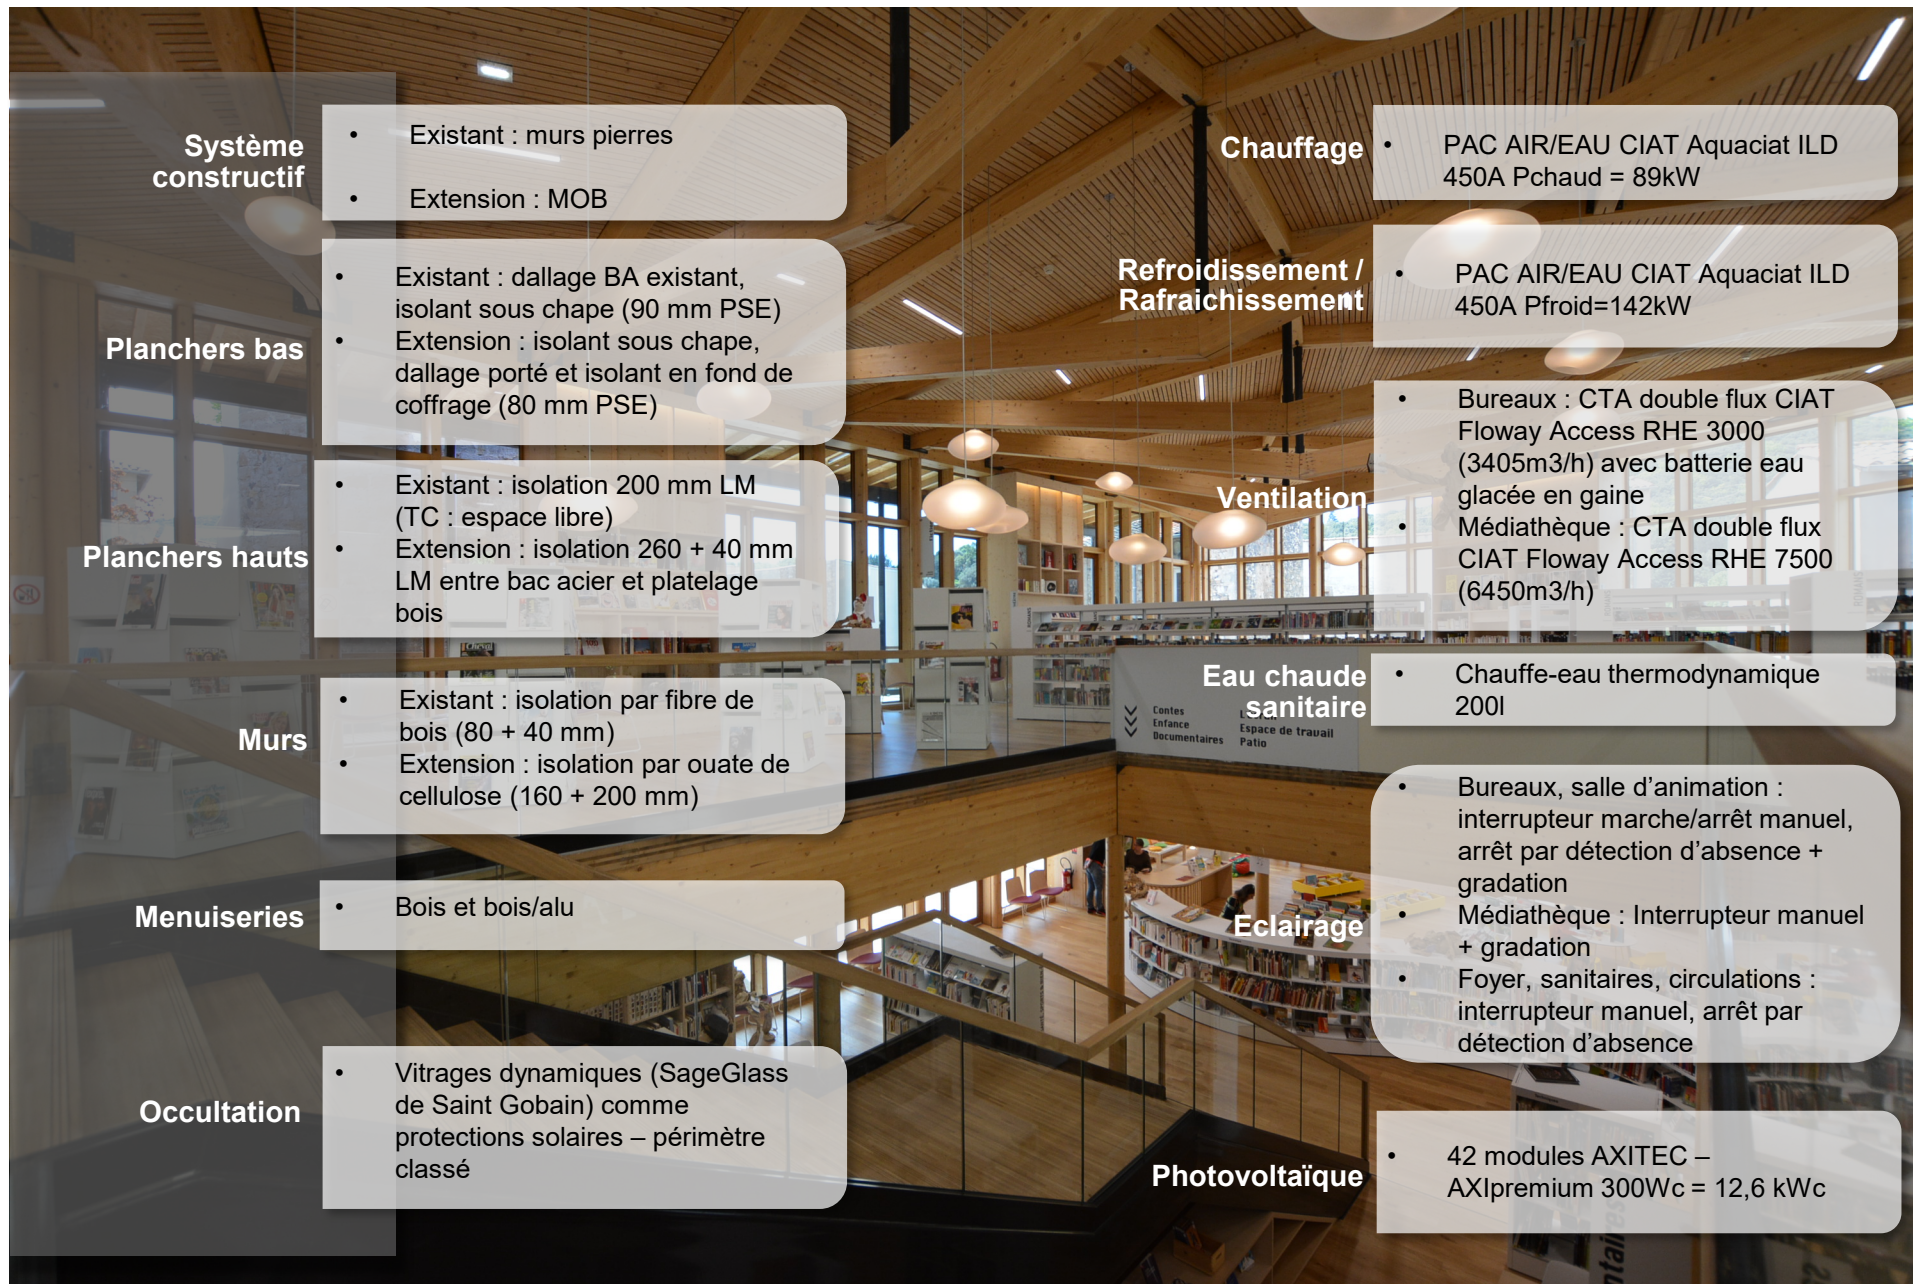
Système constructif
- Existant : murs pierres
- Extension : MOB

Planchers bas
- Existant : dallage BA existant, isolant sous chape (90 mm PSE)
- Extension : isolant sous chape, dallage porté et isolant en fond de coffrage (80 mm PSE)

Planchers hauts
- Existant : isolation 200 mm LM (TC : espace libre)
- Extension : isolation 260 + 40 mm LM entre bac acier et platelage bois

Murs
- Existant : isolation par fibre de bois (80 + 40 mm)
- Extension : isolation par ouate de cellulose (160 + 200 mm)

Menuiseries
- Bois et bois/alu

Occultation
- Vitrages dynamiques (SageGlass de Saint Gobain) comme protections solaires – périmètre classé

Chauffage
- PAC AIR/EAU CIAT Aquaciat ILD 450A Pchaud = 89kW

Refroidissement / Rafraichissement
- PAC AIR/EAU CIAT Aquaciat ILD 450A Pfroid=142kW

Ventilation
- Bureaux : CTA double flux CIAT Floway Access RHE 3000 (3405m3/h) avec batterie eau glacée en gaine
- Médiathèque : CTA double flux CIAT Floway Access RHE 7500 (6450m3/h)

Eau chaude sanitaire
- Chauffe-eau thermodynamique 200l

Contes
Enfance
Documentaires
Espace de travail
Patio

Eclairage
- Bureaux, salle d'animation : interrupteur marche/arrêt manuel, arrêt par détection d'absence + gradation
- Médiathèque : Interrupteur manuel + gradation
- Foyer, sanitaires, circulations : interrupteur manuel, arrêt par détection d'absence

Photovoltaïque
- 42 modules AXITEC – AXIpremium 300Wc = 12,6 kWc